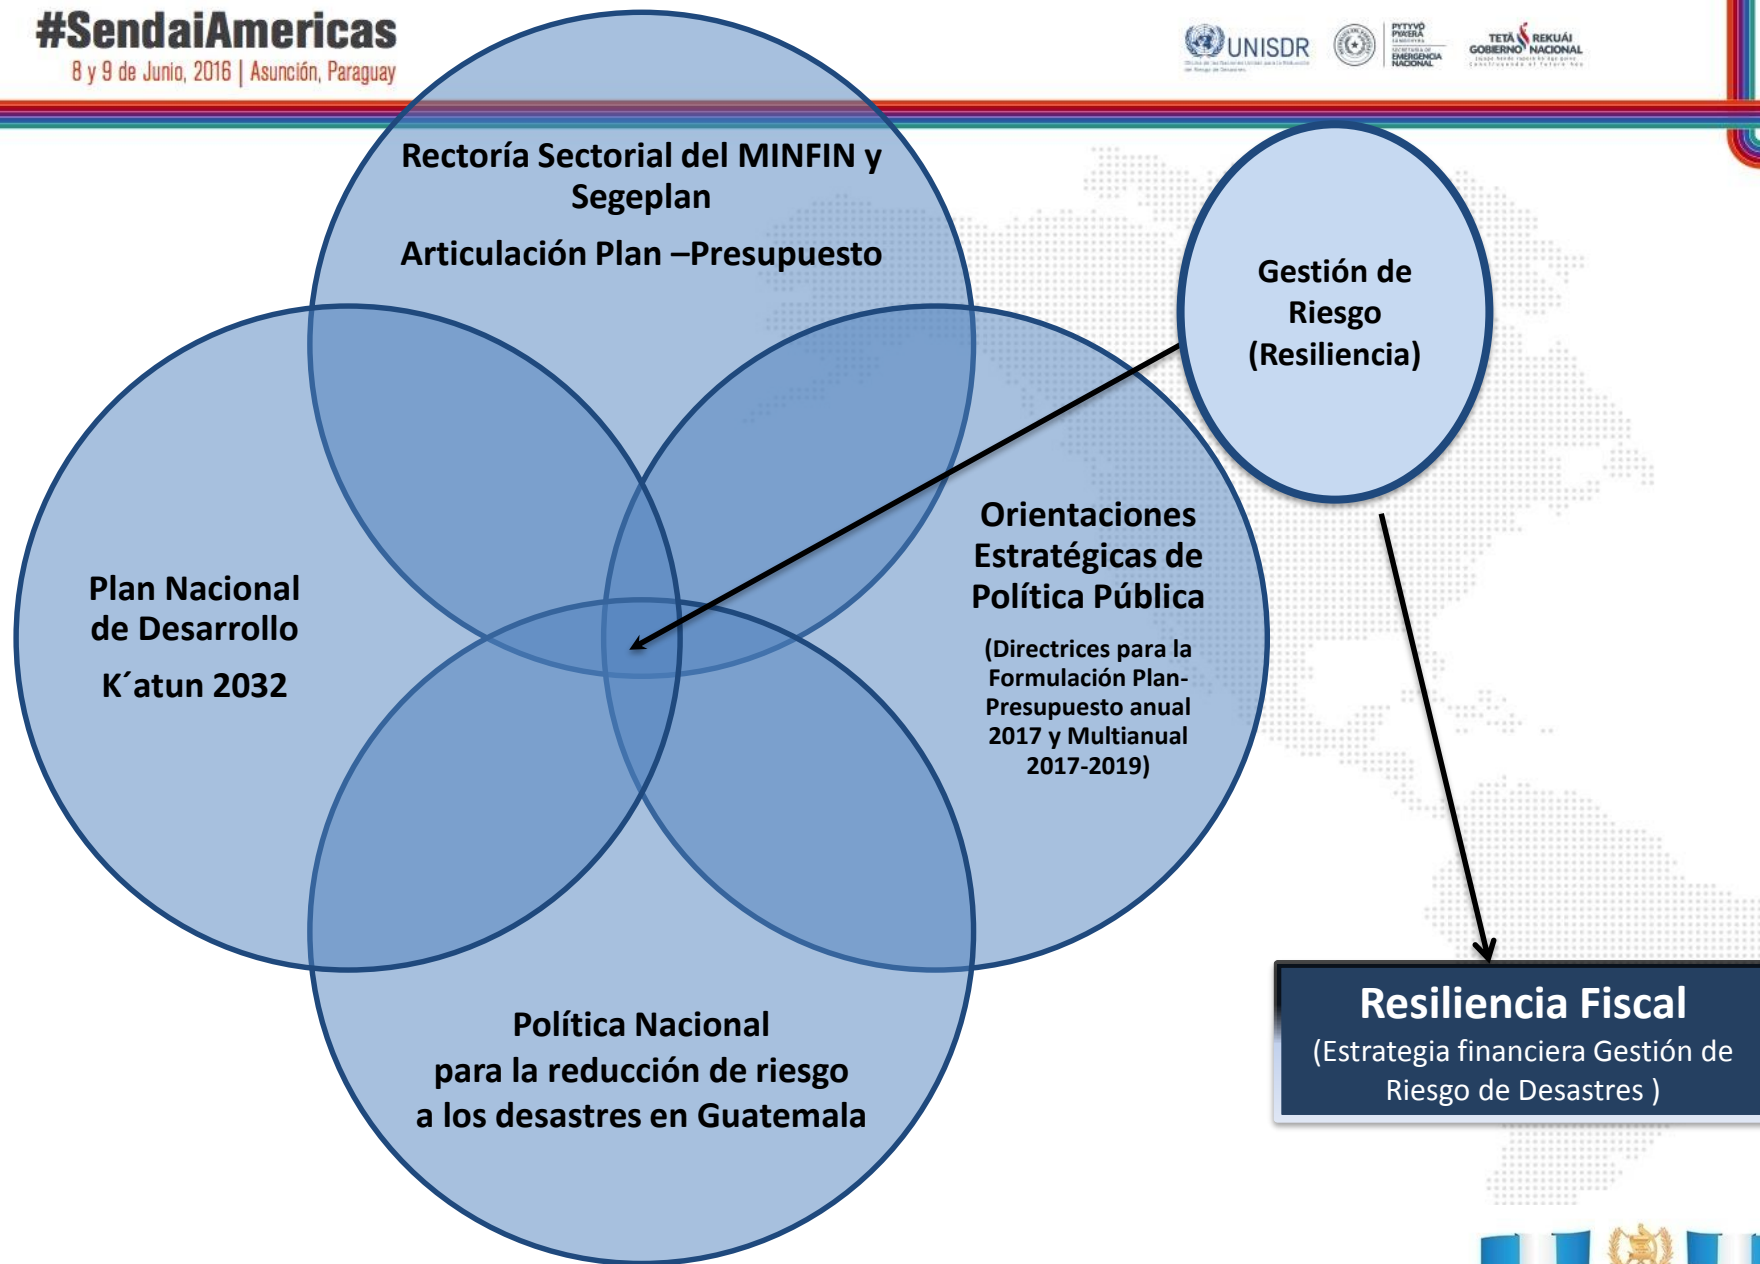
#SendaiAmericas
8 y 9 de Junio, 2016 | Asunción, Paraguay

UNISDR

PYTYVÕ PYAHÃRA
SECRETARÍA DE EMERGENCIA NACIONAL

TETÃ REKUÁI
GOBIERNO NACIONAL

Rectoría Sectorial del MINFIN y Segeplan

Articulación Plan –Presupuesto

Gestión de Riesgo (Resiliencia)

Plan Nacional de Desarrollo

K´atun 2032

Orientaciones Estratégicas de Política Pública

(Directrices para la Formulación Plan-Presupuesto anual 2017 y Multianual 2017-2019)

Política Nacional para la reducción de riesgo a los desastres en Guatemala

Resiliencia Fiscal
(Estrategia financiera Gestión de Riesgo de Desastres )